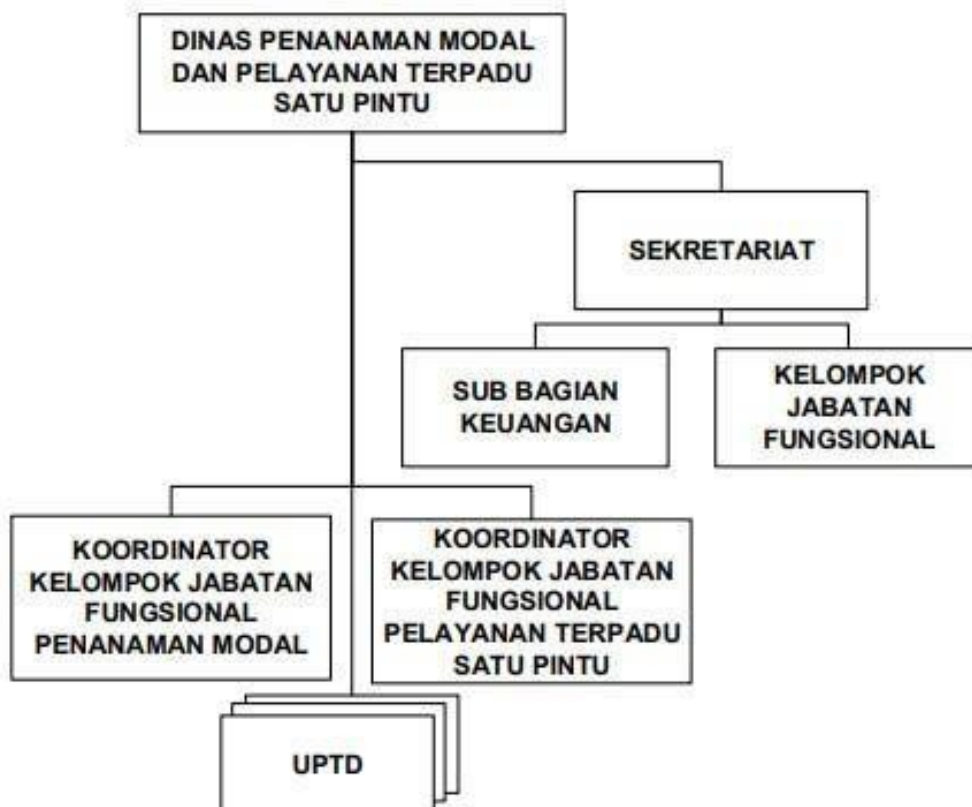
DINAS PENANAMAN MODAL DAN PELAYANAN TERPADU SATU PINTU

SEKRETARIAT

SUB BAGIAN KEUANGAN

KELOMPOK JABATAN FUNGSIONAL

KOORDINATOR KELOMPOK JABATAN FUNGSIONAL PENANAMAN MODAL

KOORDINATOR KELOMPOK JABATAN FUNGSIONAL PELAYANAN TERPADU SATU PINTU

UPTD